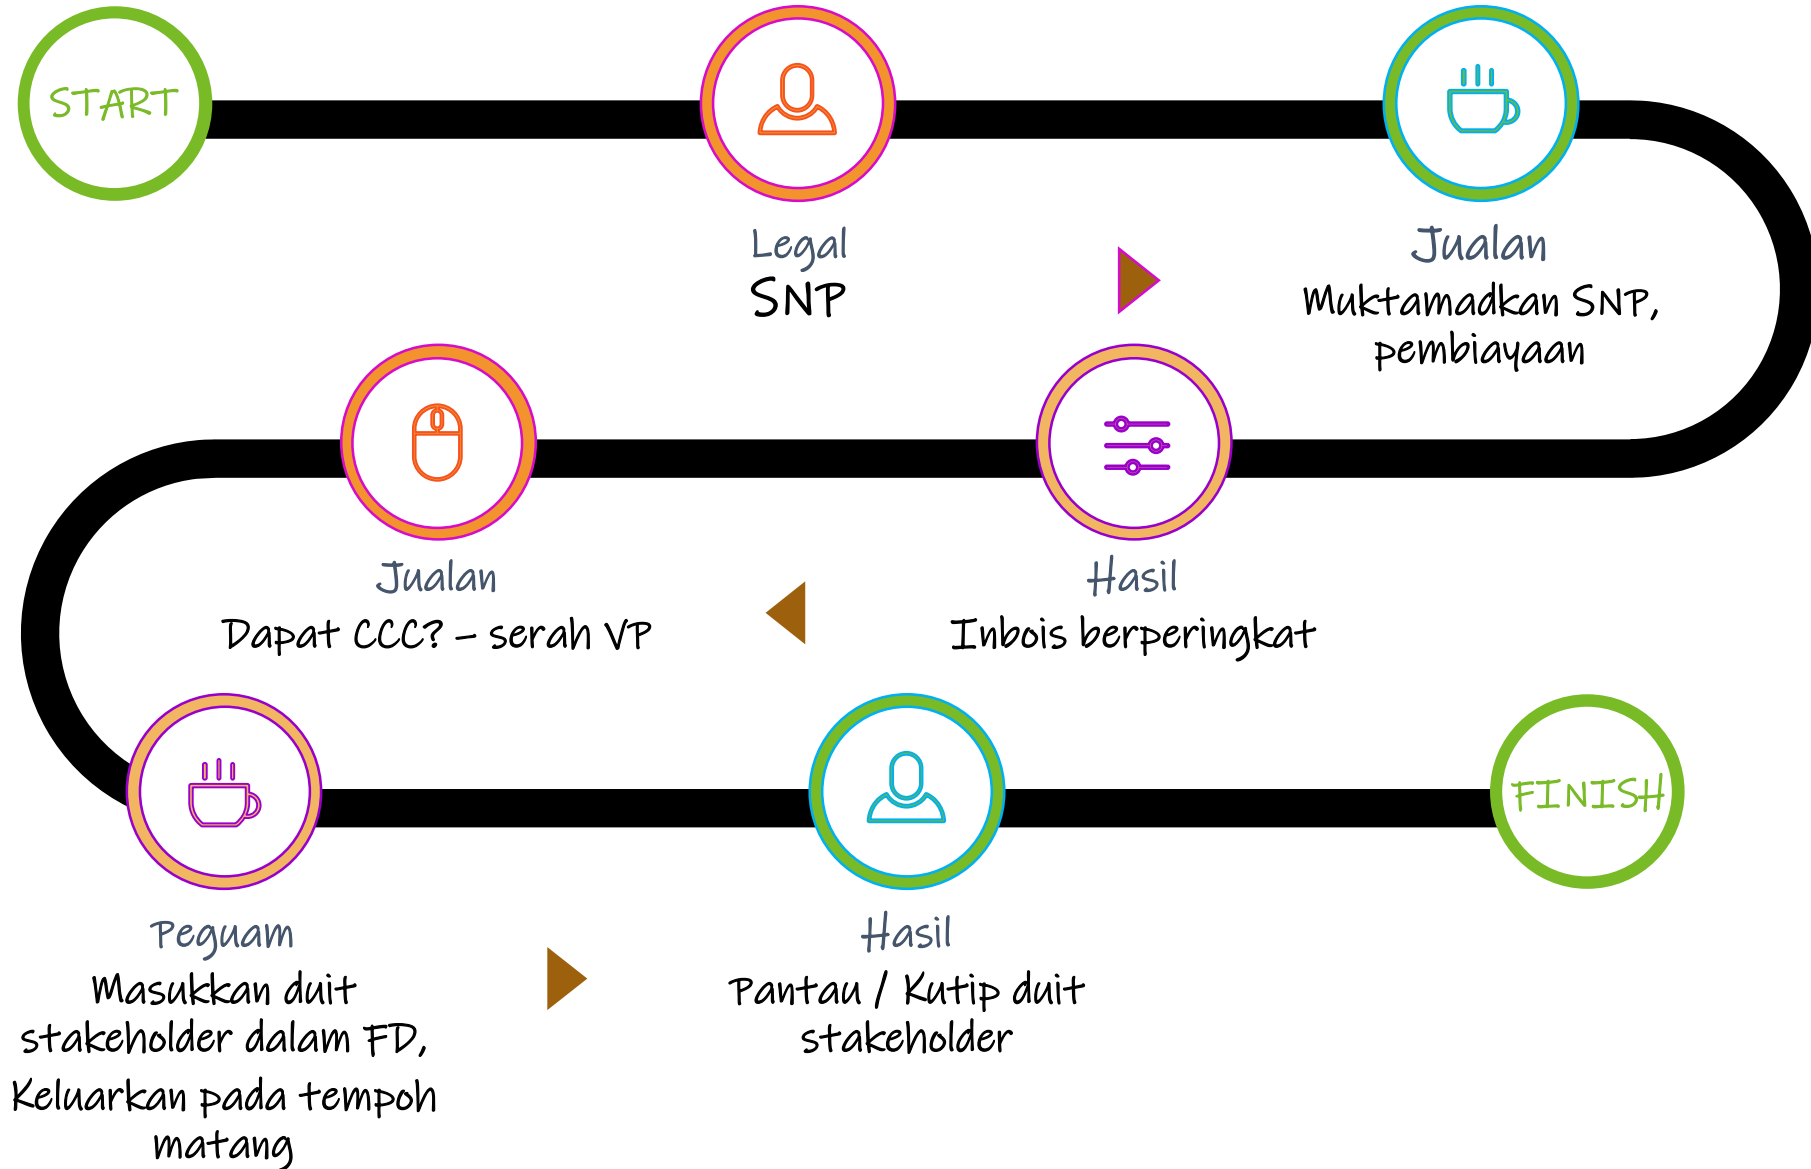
START

Legal
SNP

Jualan
Muktamadkan SNP, pembiayaan

Hasil
Inbois berperingkat

Jualan
Dapat CCC? – serah VP

Peguam
Masukkan duit stakeholder dalam FD, Keluarkan pada tempoh matang

Hasil
Pantau / Kutip duit stakeholder

FINISH